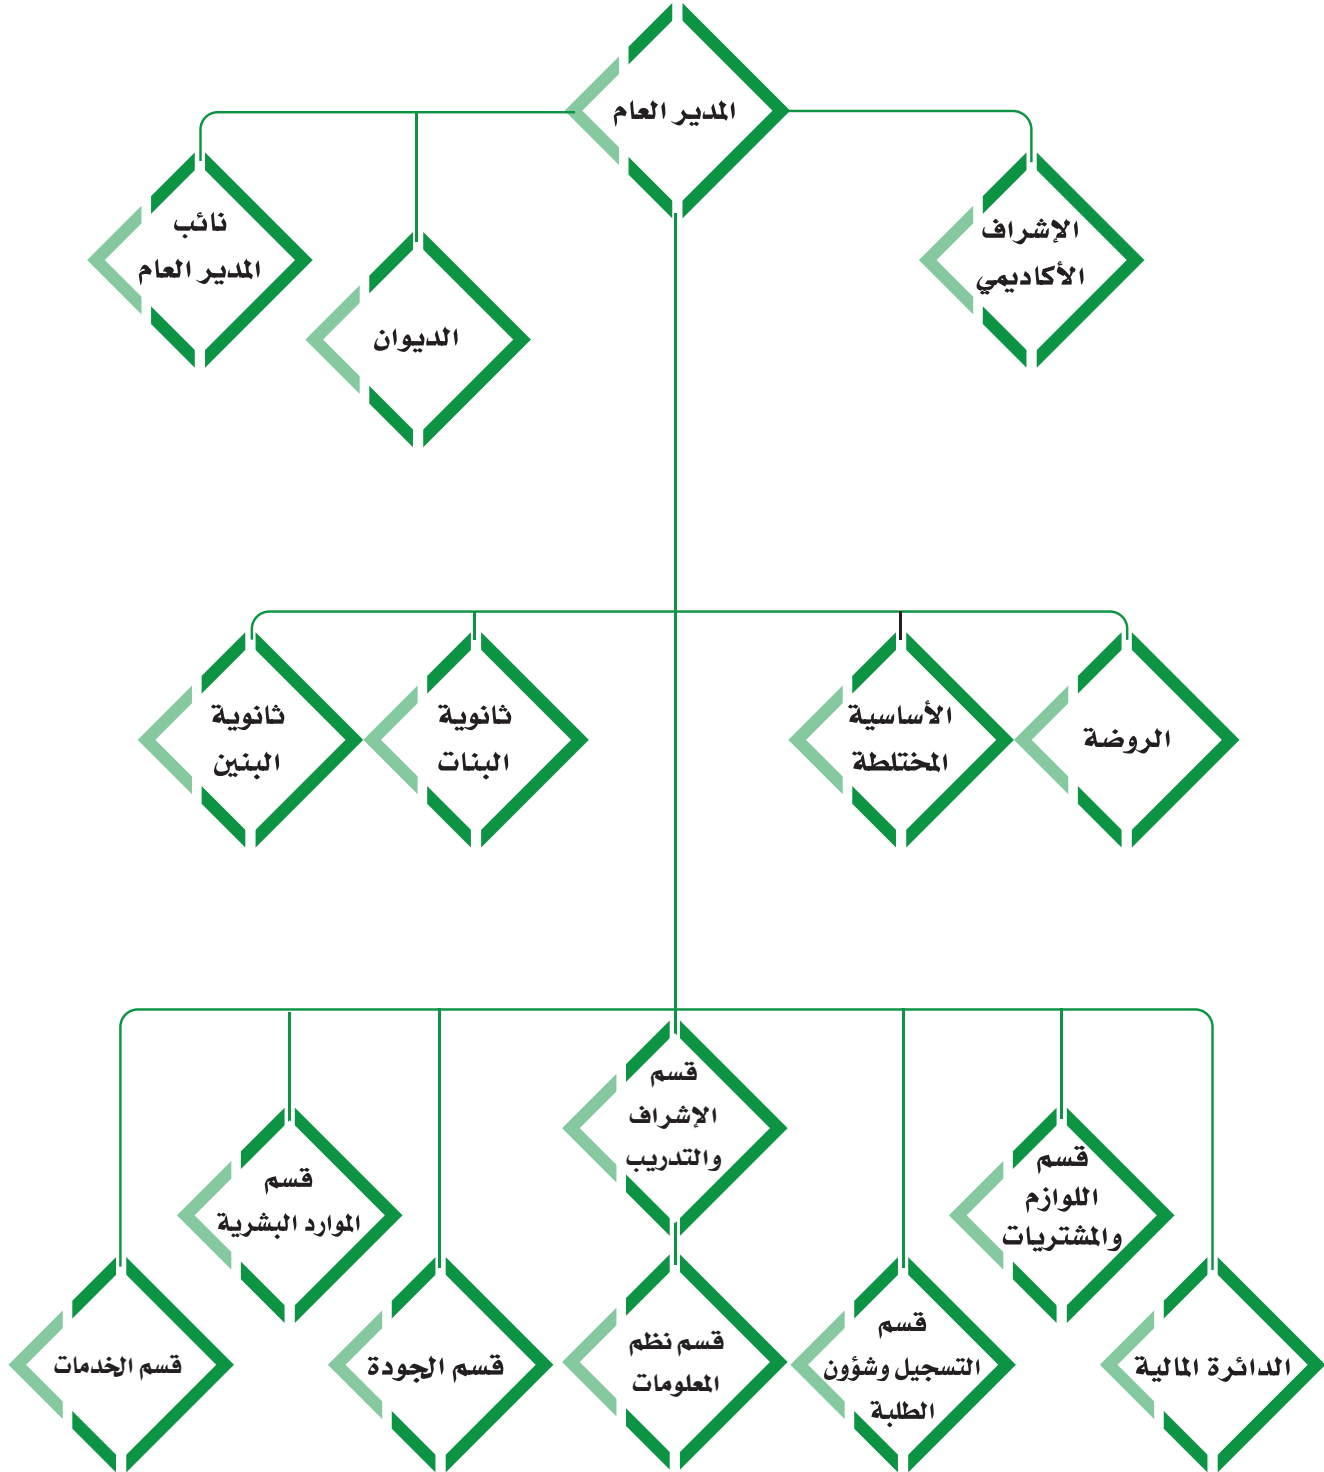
المدير العام

الإشراف الأكاديمي

الديوان

نائب المدير العام

الروضة

الأساسية المختلطة

ثانوية البنات

ثانوية البنين

قسم الإشراف والتدريب

قسم اللوازم والمشتريات

قسم الموارد البشرية

الدائرة المالية

قسم التسجيل وشؤون الطلبة

قسم نظم المعلومات

قسم الجودة

قسم الخدمات